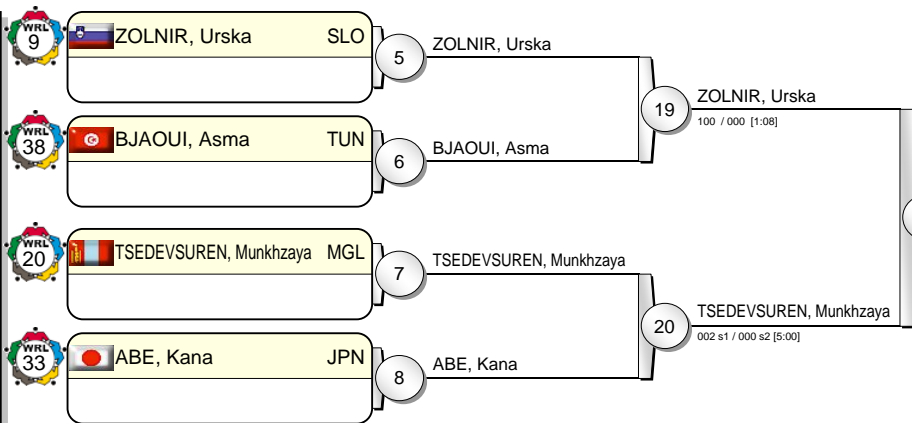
WRL 9
ZOLNIR, Urska SLO
5
ZOLNIR, Urska
WRL 38
BJAOUI, Asma TUN
6
BJAOUI, Asma
19
ZOLNIR, Urska
100 / 000 [1:08]
WRL 20
TSEDEVSUREN, Munkhzaya MGL
7
TSEDEVSUREN, Munkhzaya
WRL 33
ABE, Kana JPN
8
ABE, Kana
20
TSEDEVSUREN, Munkhzaya
002 s1 / 000 s2 [5:00]